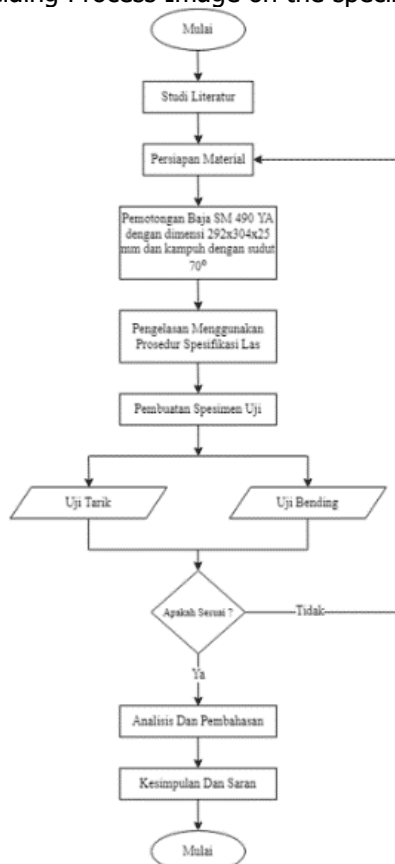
lding Process Image on the speci

Mulai

Studi Literatur

Persiapan Material

Pemotongan Baja SM 490 YA dengan dimensi 292x304x25 mm dan kampuh dengan sudut 70°

Pengelasan Menggunakan Prosedur Spesifikasi Las

Pembuatan Spesimen Uji

Uji Tarik

Uji Bending

Apakah Sesuai ?

Tidak

Ya

Analisis Dan Pembahasan

Kesimpulan Dan Saran

Mulai